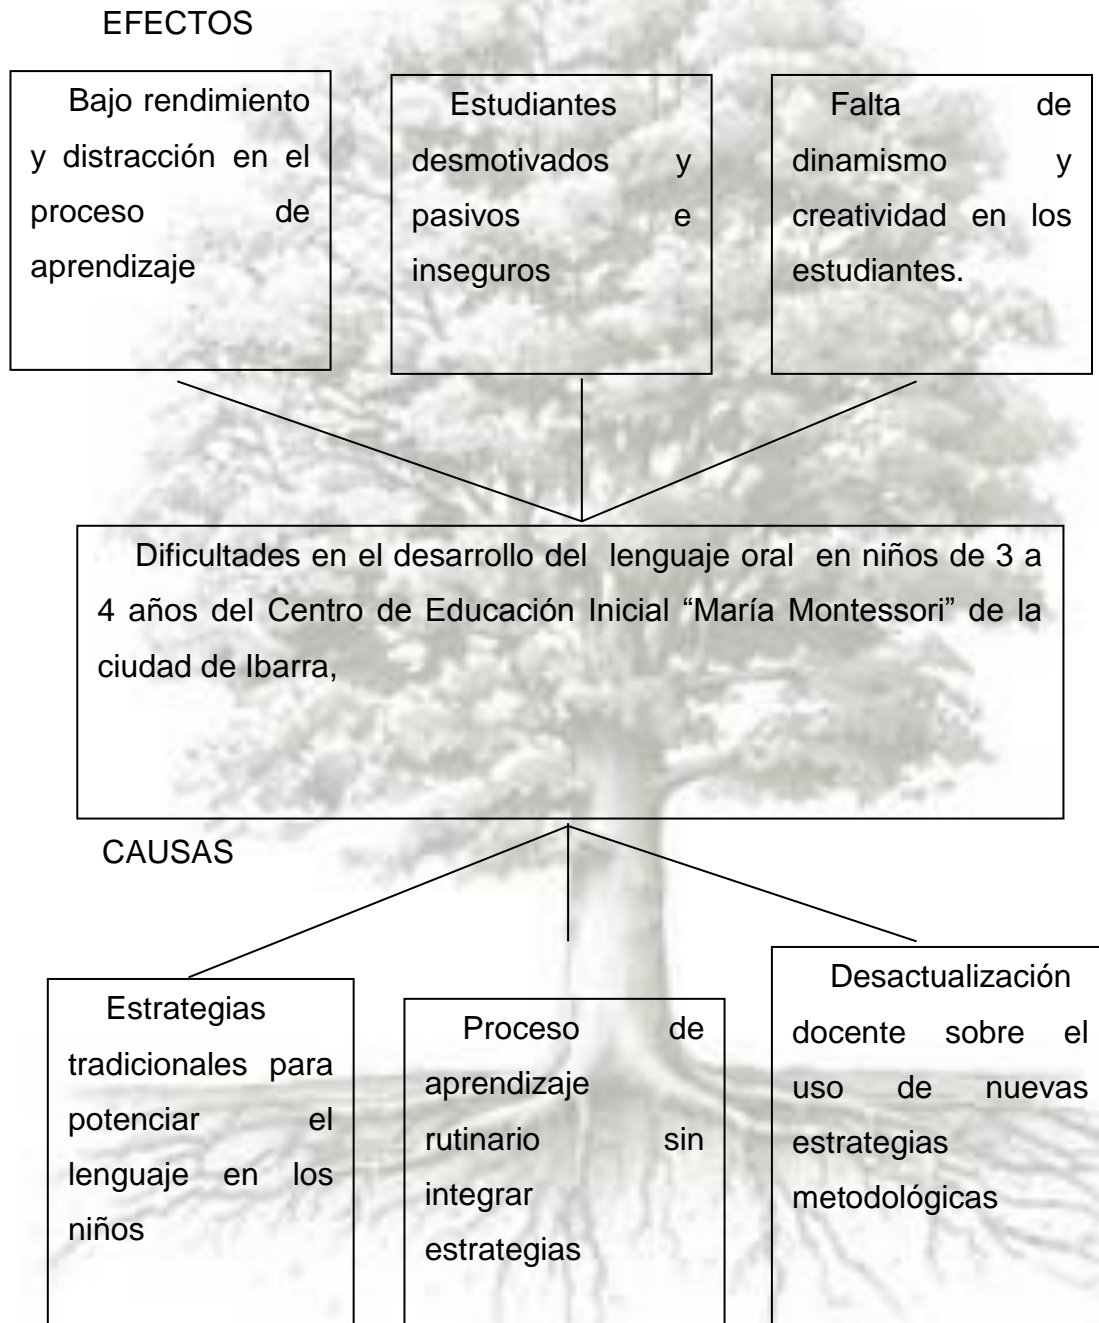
EFECTOS

Bajo rendimiento y distracción en el proceso de aprendizaje

Estudiantes desmotivados y pasivos e inseguros

Falta de dinamismo y creatividad en los estudiantes.

Dificultades en el desarrollo del lenguaje oral en niños de 3 a 4 años del Centro de Educación Inicial “María Montessori” de la ciudad de Ibarra,

CAUSAS

Estrategias tradicionales para potenciar el lenguaje en los niños

Proceso de aprendizaje rutinario sin integrar estrategias

Desactualización docente sobre el uso de nuevas estrategias metodológicas